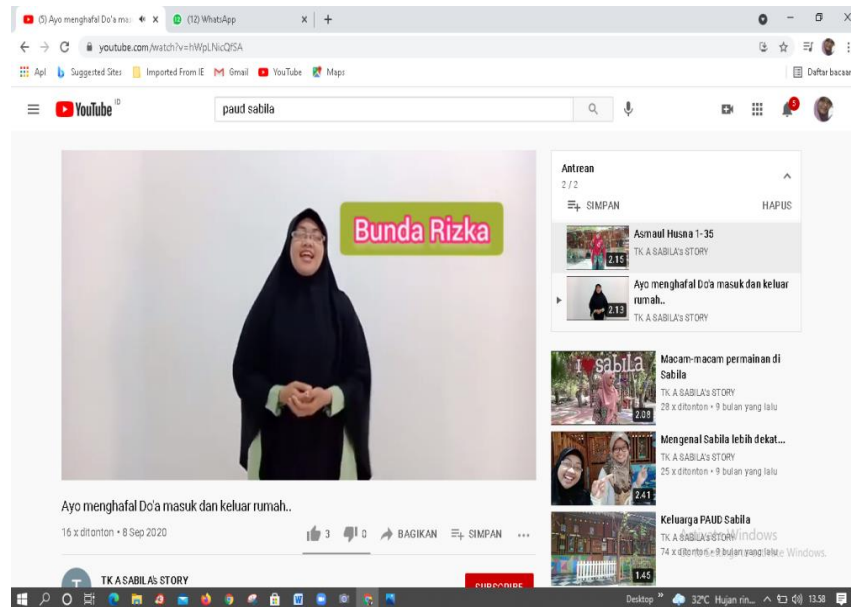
(5) Ayo menghafal Do'a ma:
(12) WhatsApp
youtube.com/watch?v=hWpLNicQfSA
Apl | Suggested Sites | Imported From IE | Gmail | YouTube | Maps
Daftar bacaan
YouTube ID
paud sabila
5

Bunda Rizka

Ayo menghafal Do'a masuk dan keluar rumah..
16 x ditonton • 8 Sep 2020
3 | 0 | BAGIKAN | SIMPAN | ...
T | TK A SABILA's STORY
SUBSCRIBE

Antrean
2 / 2
SIMPAN
HAPUS
Asmaul Husna 1-35
TK A SABILA's STORY
2.15
Ayo menghafal Do'a masuk dan keluar rumah..
TK A SABILA's STORY
2.13

sabila
Macam-macam permainan di Sabila
TK A SABILA's STORY
28 x ditonton • 9 bulan yang lalu
2.08

Mengenal Sabila lebih dekat...
TK A SABILA's STORY
25 x ditonton • 9 bulan yang lalu
2.41

Keluarga PAUD Sabila
TK A SABILA's STORY
74 x ditonton • 9 bulan yang lalu
1.45
Activate Windows
Go to Settings to activate Windows.

Desktop » 32°C Hujan rin... 13.58